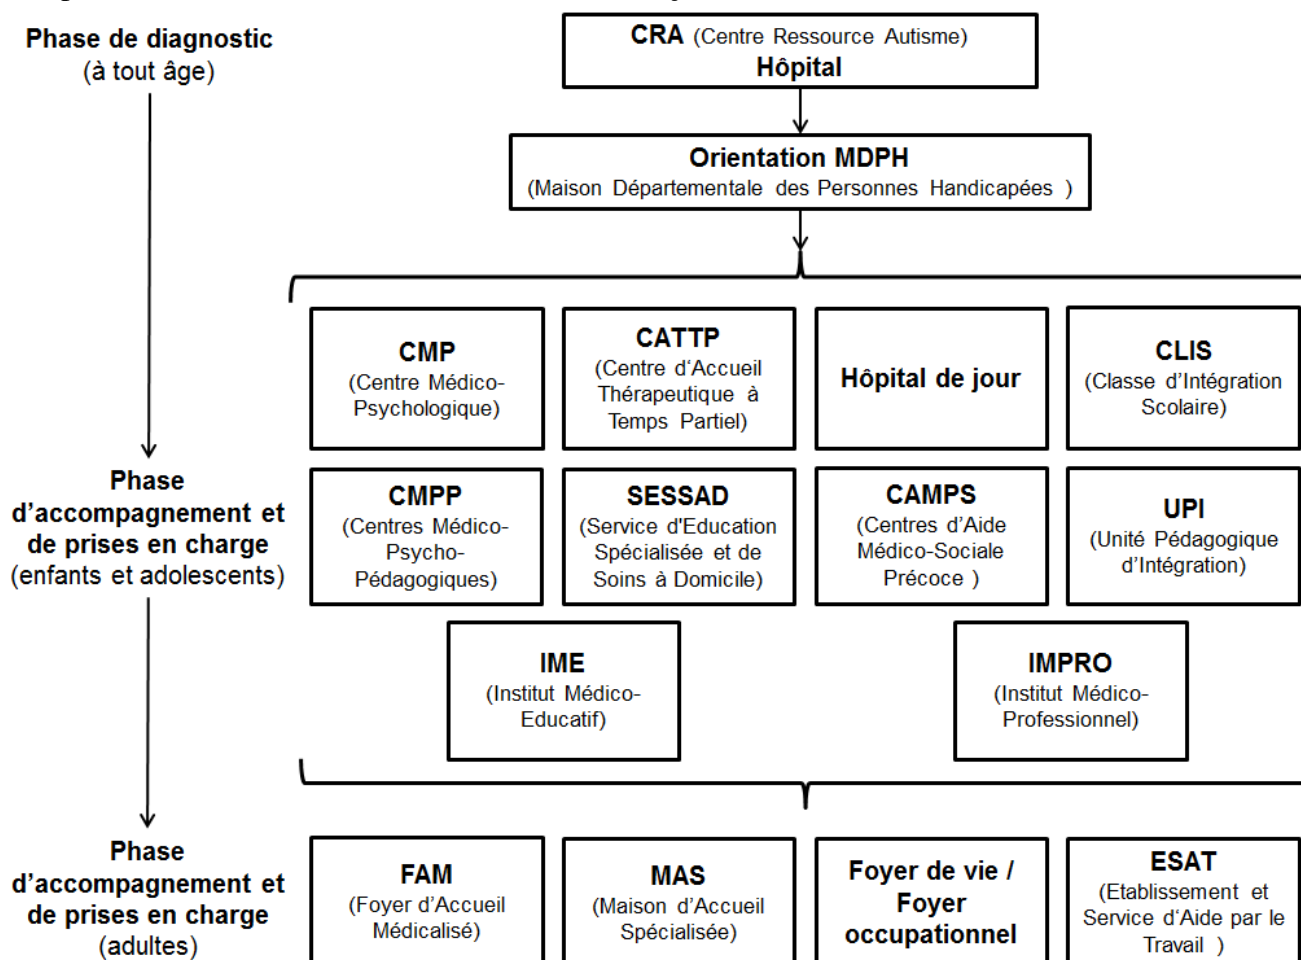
Phase de diagnostic
(à tout âge)

CRA (Centre Ressource Autisme)
Hôpital

Orientation MDPH
(Maison Départementale des Personnes Handicapées )

Phase d'accompagnement et de prises en charge
(enfants et adolescents)

CMP
(Centre Médico-Psychologique)

CATTP
(Centre d'Accueil Thérapeutique à Temps Partiel)

Hôpital de jour

CLIS
(Classe d'Intégration Scolaire)

CMPP
(Centres Médico-Psycho-Pédagogiques)

SESSAD
(Service d'Education Spécialisée et de Soins à Domicile)

CAMPS
(Centres d'Aide Médico-Sociale Précoce )

UPI
(Unité Pédagogique d'Intégration)

IME
(Institut Médico-Educatif)

IMPRO
(Institut Médico-Professionnel)

Phase d'accompagnement et de prises en charge
(adultes)

FAM
(Foyer d'Accueil Médicalisé)

MAS
(Maison d'Accueil Spécialisée)

Foyer de vie / Foyer occupationnel

ESAT
(Etablissement et Service d'Aide par le Travail )